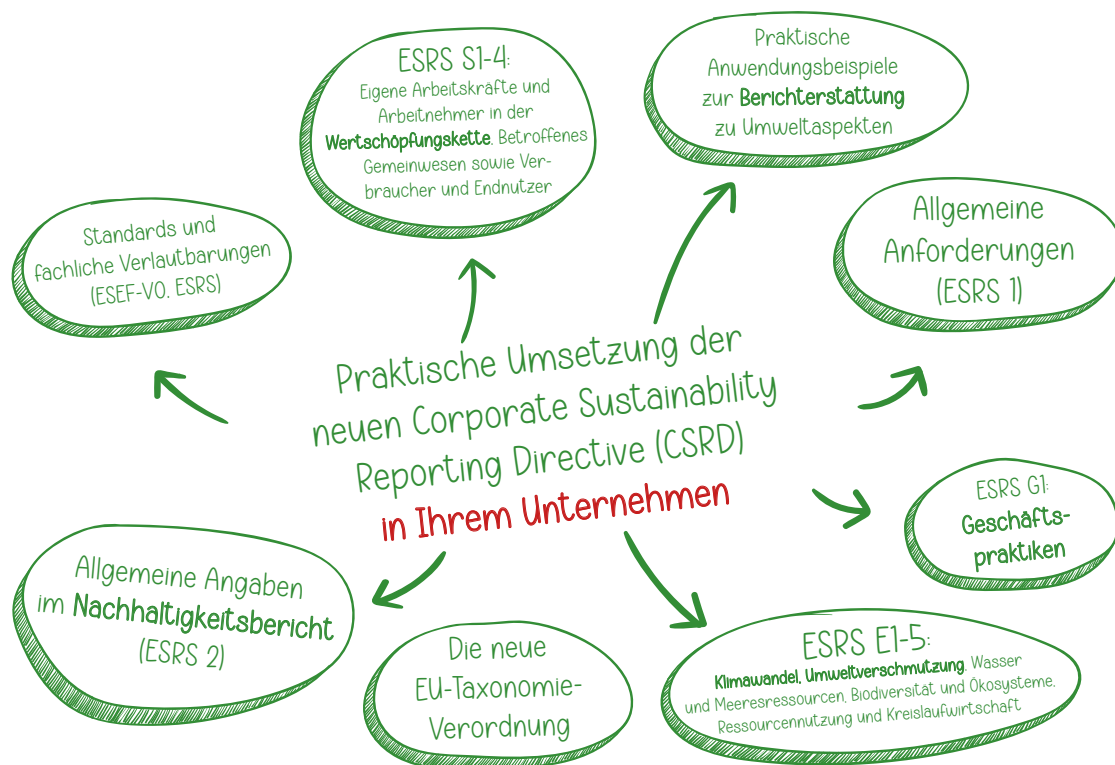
Praktische Umsetzung der neuen Corporate Sustainability Reporting Directive (CSRD) in Ihrem Unternehmen

ESRS S1-4: Eigene Arbeitskräfte und Arbeitnehmer in der Wertschöpfungskette, Betroffenes Gemeinwesen sowie Verbraucher und Endnutzer

Praktische Anwendungsbeispiele zur Berichterstattung zu Umweltaspekten

Allgemeine Anforderungen (ESRS 1)

ESRS G1: Geschäftspraktiken

ESRS E1-5: Klimawandel, Umweltverschmutzung, Wasser und Meeresressourcen, Biodiversität und Ökosysteme, Ressourcennutzung und Kreislaufwirtschaft

Die neue EU-Taxonomie-Verordnung

Allgemeine Angaben im Nachhaltigkeitsbericht (ESRS 2)

Standards und fachliche Verlautbarungen (ESEF-VO, ESRS)